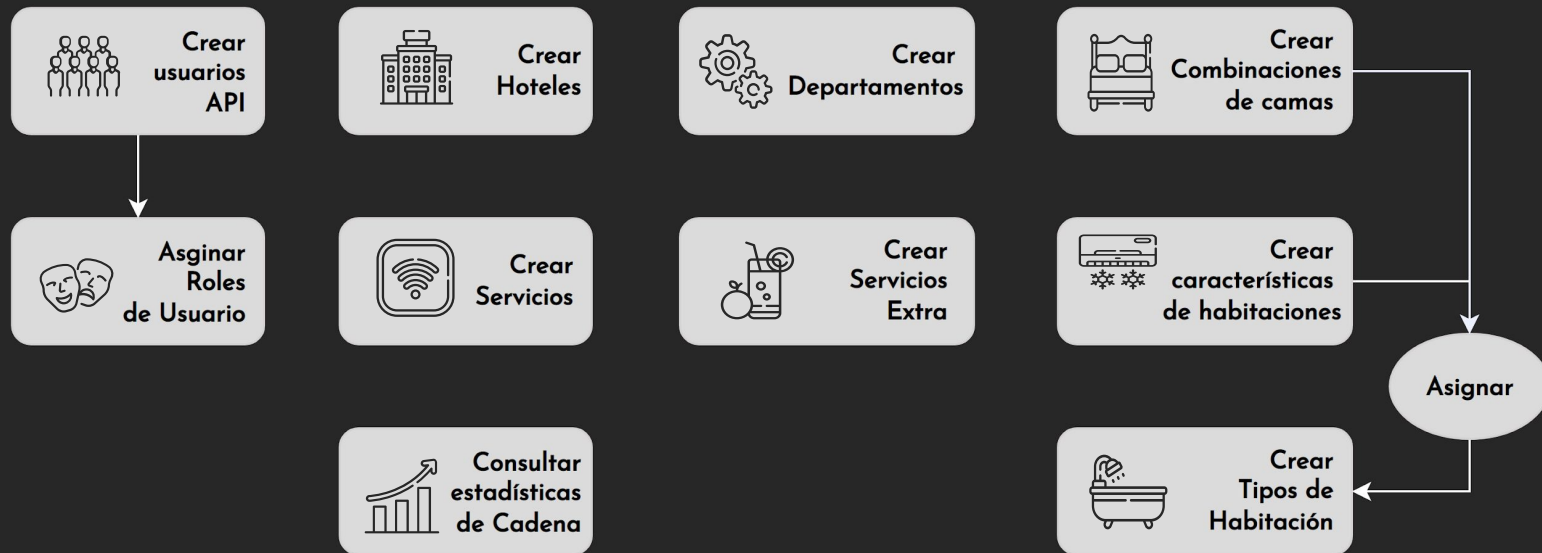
Crear usuarios API

Crear Hoteles

Crear Departamentos

Crear Combinaciones de camas

Asginar Roles de Usuario

Crear Servicios

Crear Servicios Extra

Crear características de habitaciones

Asignar

Consultar estadísticas de Cadena

Crear Tipos de Habitación